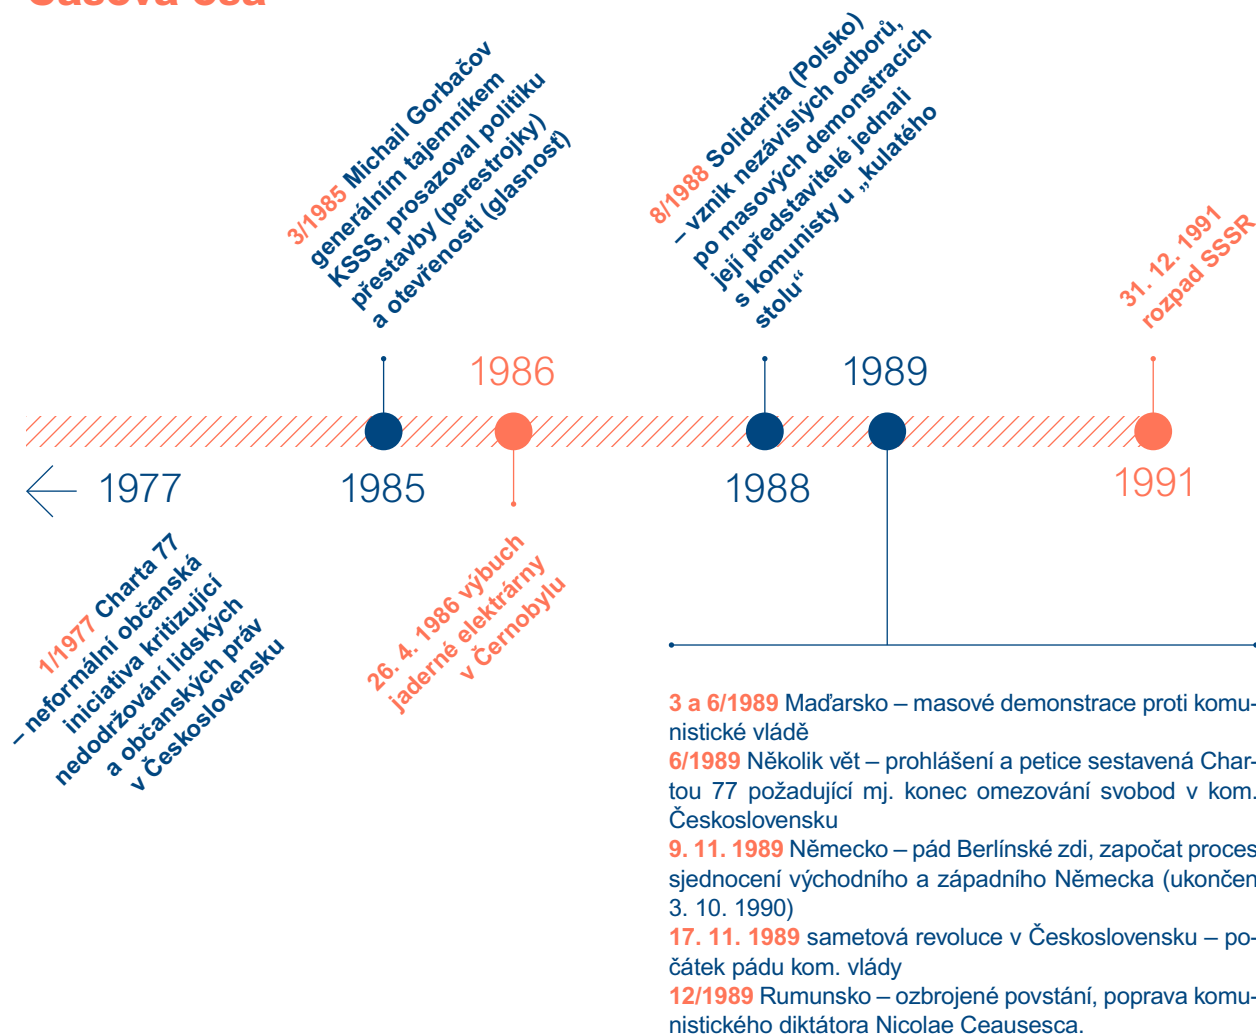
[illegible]

3/1985 Michail Gorbačov generálním tajemníkem KSSS, prosazoval politiku přestavby (perestrojky) a otevřenosti (glasnosť)

8/1988 Solidarita (Polsko) – vznik nezávislých odborů, po masových demonstracích její představitelé jednali s komunisty u „kulatého stolu"

31. 12. 1991 rozpad SSSR

1986

1989

1977

1985

1988

1991

1/1977 Charta 77 – neformální občanská iniciativa kritizující nedodržování lidských a občanských práv v Československu

26. 4. 1986 výbuch jaderné elektrárny v Černobylu

3 a 6/1989 Maďarsko – masové demonstrace proti komunistické vládě
6/1989 Několik vět – prohlášení a petice sestavená Chartou 77 požadující mj. konec omezování svobod v kom. Československu
9. 11. 1989 Německo – pád Berlínské zdi, započat proces sjednocení východního a západního Německa (ukončen 3. 10. 1990)
17. 11. 1989 sametová revoluce v Československu – počátek pádu kom. vlády
12/1989 Rumunsko – ozbrojené povstání, poprava komunistického diktátora Nicolae Ceausesca.